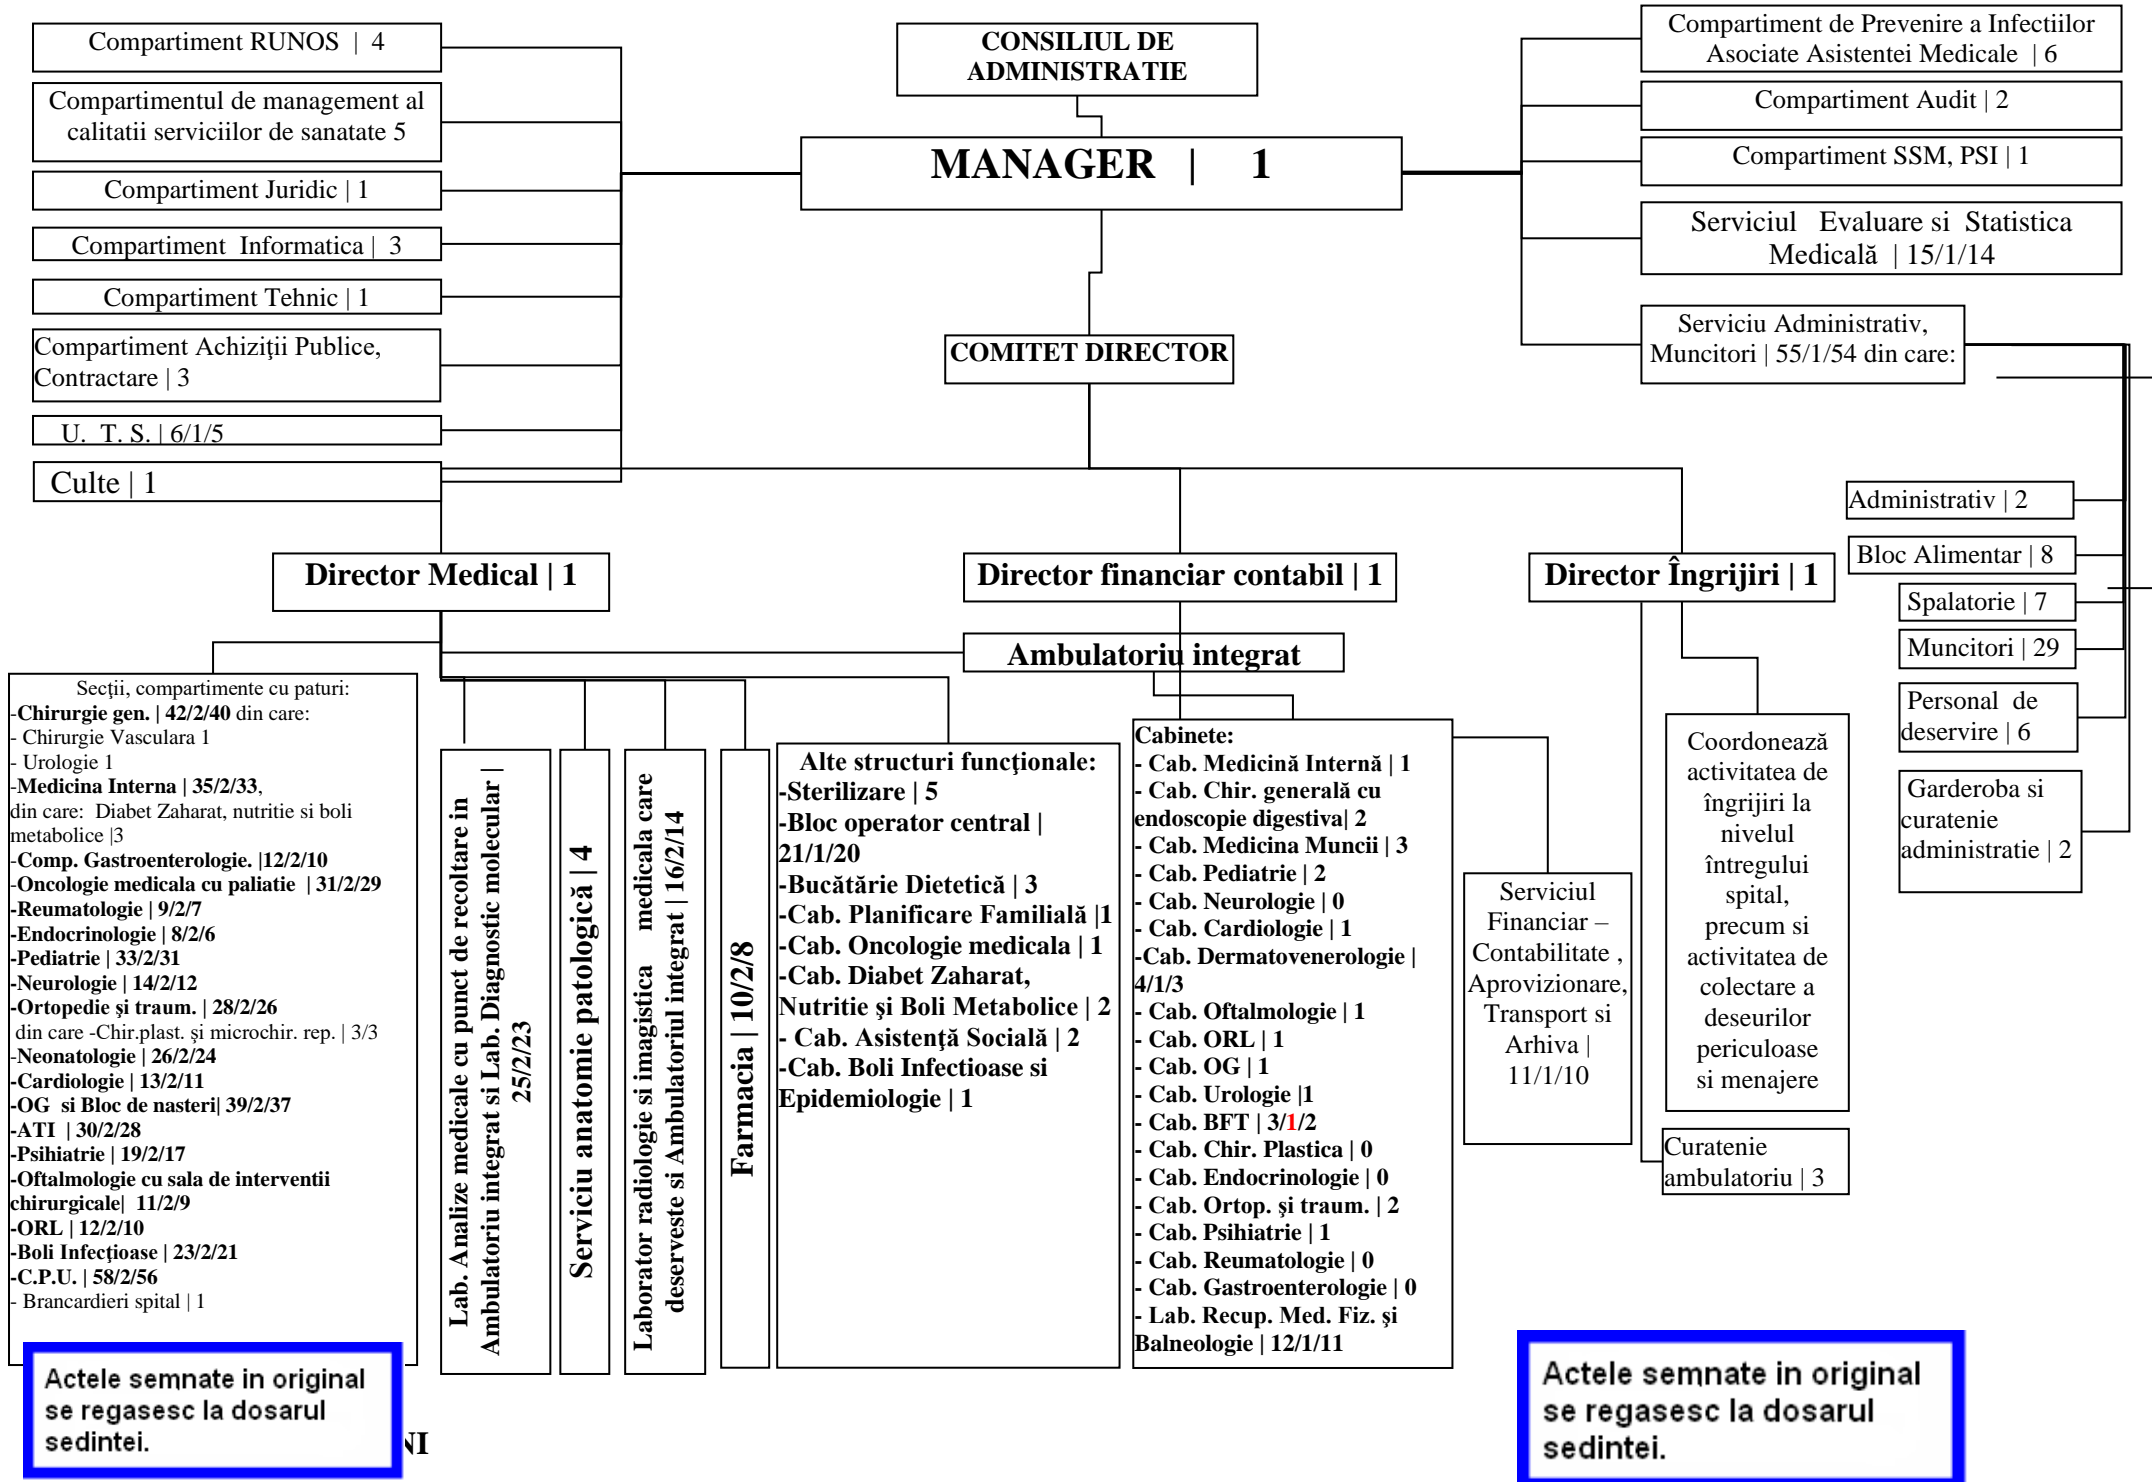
Compartiment RUNOS | 4

Compartimentul de management al calitatii serviciilor de sanatate 5

Compartiment Juridic | 1

Compartiment Informatica | 3

Compartiment Tehnic | 1

Compartiment Achiziţii Publice, Contractare | 3

U. T. S. | 6/1/5

Culte | 1

CONSILIUL DE ADMINISTRATIE

MANAGER | 1

COMITET DIRECTOR

Compartiment de Prevenire a Infectiilor Asociate Asistentei Medicale | 6

Compartiment Audit | 2

Compartiment SSM, PSI | 1

Serviciul Evaluare si Statistica Medicală | 15/1/14

Serviciu Administrativ, Muncitori | 55/1/54 din care:

Administrativ | 2

Bloc Alimentar | 8

Spalatorie | 7

Muncitori | 29

Personal de deservire | 6

Garderoba si curatenie administratie | 2

Director Medical | 1

Director financiar contabil | 1

Director Îngrijiri | 1

Ambulatoriu integrat

Secţii, compartimente cu paturi:
-Chirurgie gen. | 42/2/40 din care:
- Chirurgie Vasculara 1
- Urologie 1
-Medicina Interna | 35/2/33,
din care: Diabet Zaharat, nutritie si boli metabolice |3
-Comp. Gastroenterologie. |12/2/10
-Oncologie medicala cu paliatie | 31/2/29
-Reumatologie | 9/2/7
-Endocrinologie | 8/2/6
-Pediatrie | 33/2/31
-Neurologie | 14/2/12
-Ortopedie şi traum. | 28/2/26
din care -Chir.plast. şi microchir. rep. | 3/3
-Neonatologie | 26/2/24
-Cardiologie | 13/2/11
-OG si Bloc de nasteri| 39/2/37
-ATI | 30/2/28
-Psihiatrie | 19/2/17
-Oftalmologie cu sala de interventii chirurgicale| 11/2/9
-ORL | 12/2/10
-Boli Infecţioase | 23/2/21
-C.P.U. | 58/2/56
- Brancardieri spital | 1

Lab. Analize medicale cu punct de recoltare in Ambulatoriu integrat si Lab. Diagnostic molecular | 25/2/23

Serviciu anatomie patologică | 4

Laborator radiologie si imagistica medicala care deserveste si Ambulatoriul integrat | 16/2/14

Farmacia | 10/2/8

Alte structuri funcţionale:
-Sterilizare | 5
-Bloc operator central | 21/1/20
-Bucătărie Dietetică | 3
-Cab. Planificare Familială |1
-Cab. Oncologie medicala | 1
-Cab. Diabet Zaharat, Nutritie şi Boli Metabolice | 2
- Cab. Asistenţă Socială | 2
-Cab. Boli Infectioase si Epidemiologie | 1

Cabinete:
- Cab. Medicină Internă | 1
- Cab. Chir. generală cu endoscopie digestiva| 2
- Cab. Medicina Muncii | 3
- Cab. Pediatrie | 2
- Cab. Neurologie | 0
- Cab. Cardiologie | 1
-Cab. Dermatovenerologie | 4/1/3
- Cab. Oftalmologie | 1
- Cab. ORL | 1
- Cab. OG | 1
- Cab. Urologie |1
- Cab. BFT | 3/1/2
- Cab. Chir. Plastica | 0
- Cab. Endocrinologie | 0
- Cab. Ortop. şi traum. | 2
- Cab. Psihiatrie | 1
- Cab. Reumatologie | 0
- Cab. Gastroenterologie | 0
- Lab. Recup. Med. Fiz. şi Balneologie | 12/1/11

Serviciul Financiar – Contabilitate , Aprovizionare, Transport si Arhiva | 11/1/10

Coordonează activitatea de îngrijiri la nivelul întregului spital, precum si activitatea de colectare a deseurilor periculoase si menajere

Curatenie ambulatoriu | 3

Actele semnate in original se regasesc la dosarul sedintei.

NI

Actele semnate in original se regasesc la dosarul sedintei.